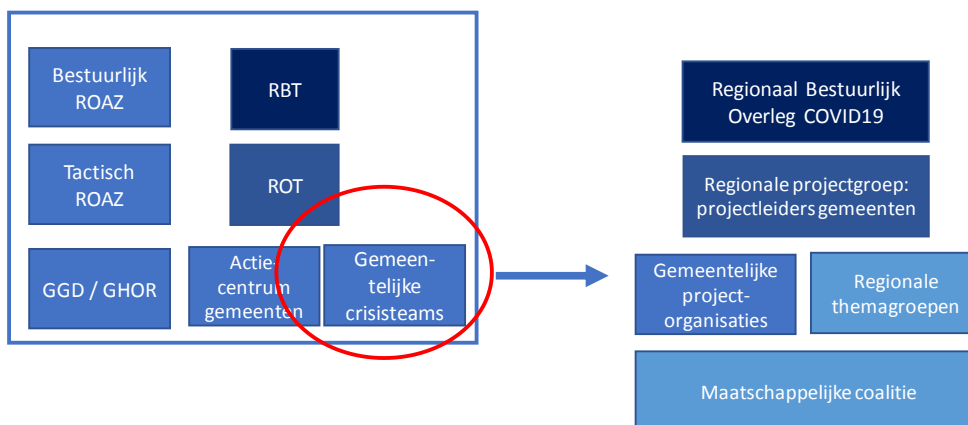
Bestuurlijk ROAZ

RBT

Tactisch ROAZ

ROT

GGD / GHOR

Actie-centrum gemeenten

Gemeen-telijke crisisteams

Regionaal Bestuurlijk Overleg COVID19

Regionale projectgroep: projectleiders gemeenten

Gemeentelijke project-organisaties

Regionale themagroepen

Maatschappelijke coalitie